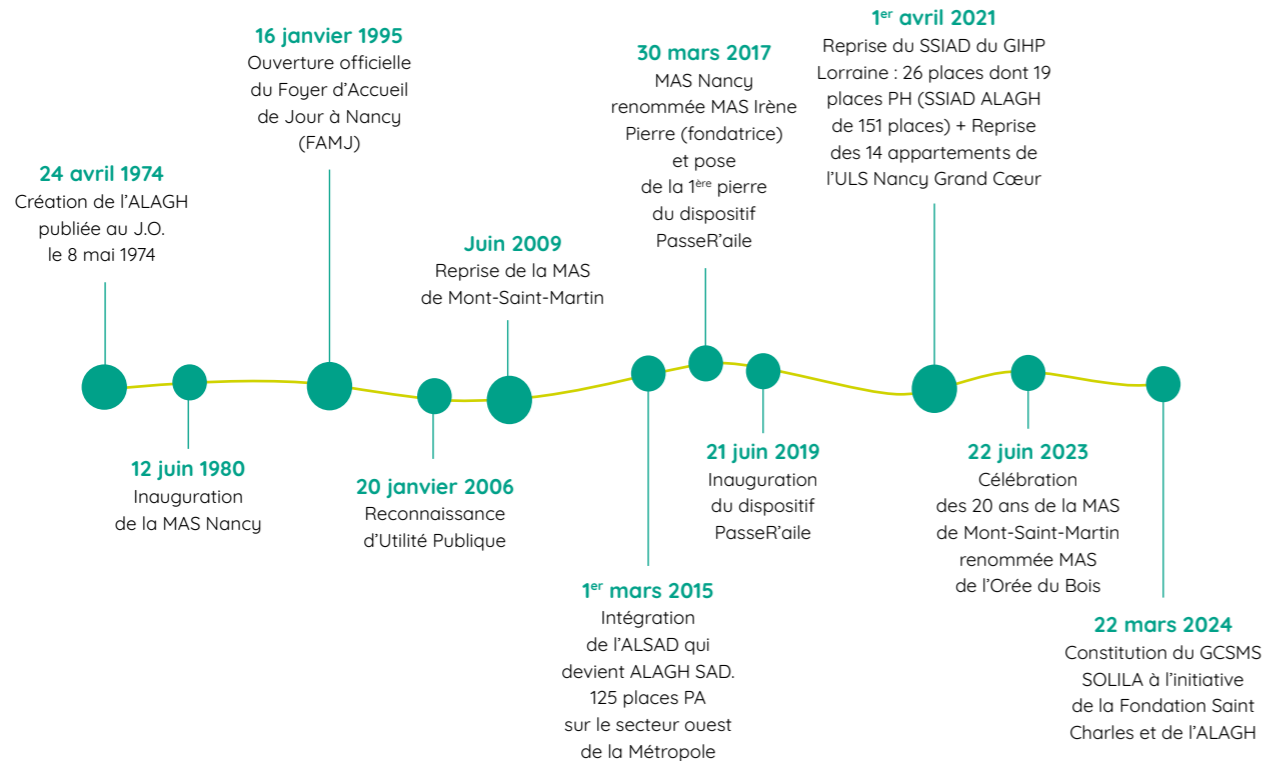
24 avril 1974
Création de l'ALAGH publiée au J.O. le 8 mai 1974

16 janvier 1995
Ouverture officielle du Foyer d'Accueil de Jour à Nancy (FAMJ)

Juin 2009
Reprise de la MAS de Mont-Saint-Martin

30 mars 2017
MAS Nancy renommée MAS Irène Pierre (fondatrice) et pose de la 1$^{ère}$ pierre du dispositif PasseR'aile

1$^{er}$ avril 2021
Reprise du SSIAD du GIHP Lorraine : 26 places dont 19 places PH (SSIAD ALAGH de 151 places) + Reprise des 14 appartements de l'ULS Nancy Grand Cœur

12 juin 1980
Inauguration de la MAS Nancy

20 janvier 2006
Reconnaissance d'Utilité Publique

1$^{er}$ mars 2015
Intégration de l'ALSAD qui devient ALAGH SAD. 125 places PA sur le secteur ouest de la Métropole

21 juin 2019
Inauguration du dispositif PasseR'aile

22 juin 2023
Célébration des 20 ans de la MAS de Mont-Saint-Martin renommée MAS de l'Orée du Bois

22 mars 2024
Constitution du GCSMS SOLILA à l'initiative de la Fondation Saint Charles et de l'ALAGH